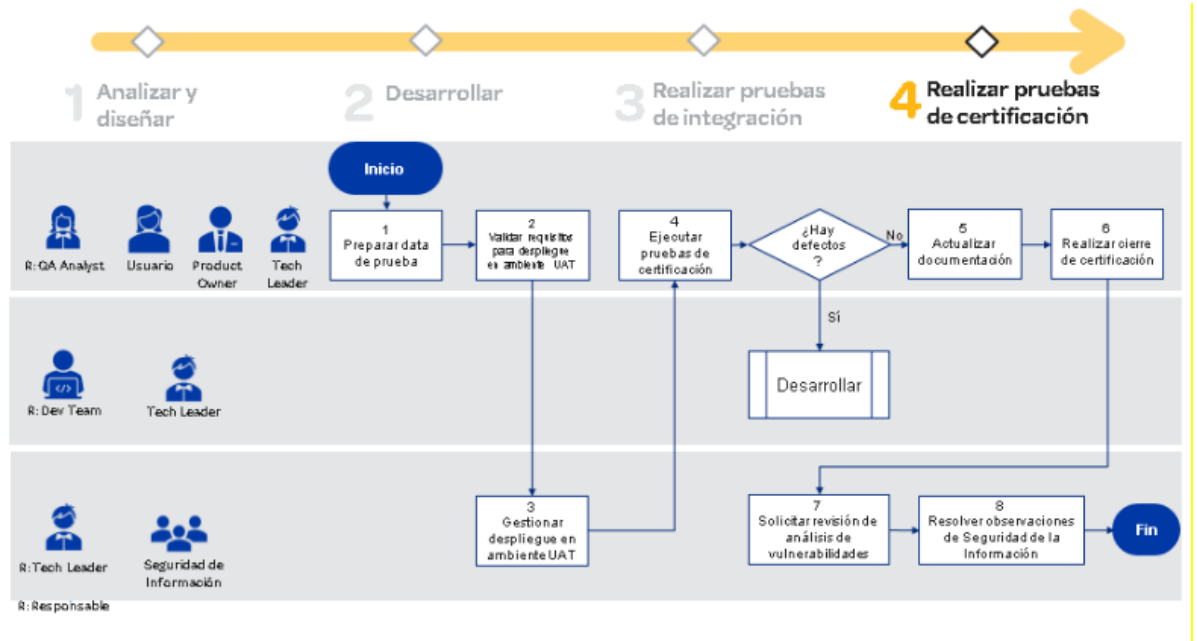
1 Analizar y diseñar

2 Desarrollar

3 Realizar pruebas de integración

4 Realizar pruebas de certificación

R: QA Analyst

Usuario

Product Owner

Tech Leader

Inicio

1
Preparar data de prueba

2
Validar requisitos para despliegue en ambiente UAT

4
Ejecutar pruebas de certificación

¿Hay defectos ?

No

5
Actualizar documentación

6
Realizar cierre de certificación

Sí

R: Dev Team

Tech Leader

Desarrollar

R: Tech Leader

Seguridad de Información

3
Gestionar despliegue en ambiente UAT

7
Solicitar revisión de análisis de vulnerabilidades

8
Resolver observaciones de Seguridad de la Información

Fin

R: Responsable